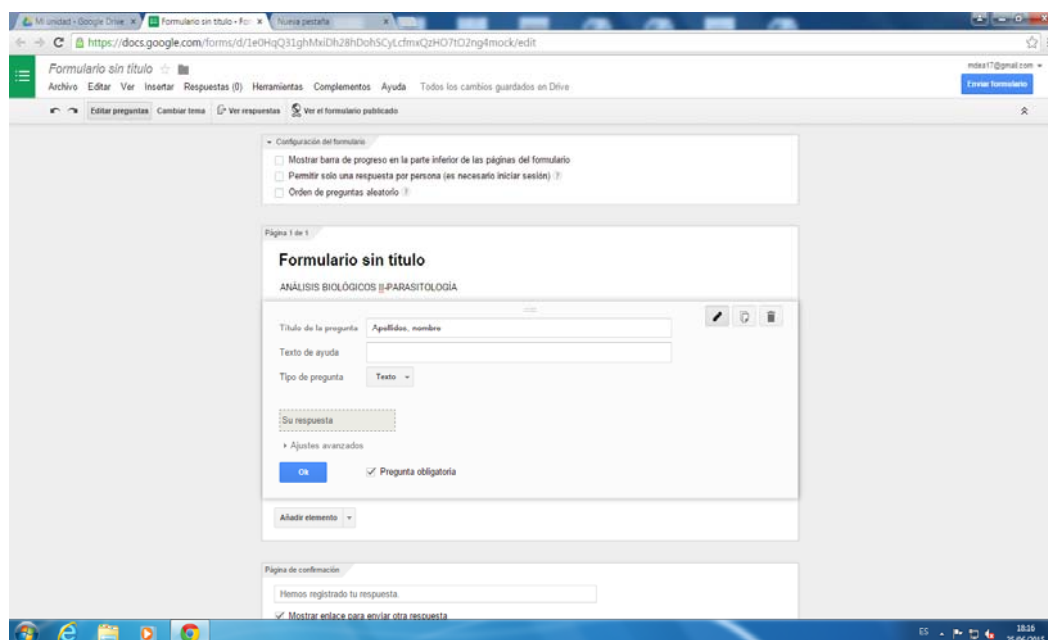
Mi unidad - Google Drive
Formulario sin título - For
Nueva pestaña

https://docs.google.com/forms/d/1e0HqQ31ghMxiDh28hDohSCyLcfmxQzHO7tO2ng4mock/edit

Formulario sin título

mdex17@gmail.com

Archivo Editar Ver Insertar Respuestas (0) Herramientas Complementos Ayuda Todos los cambios guardados en Drive

Enviar formulario

Editar preguntas Cambiar tema Ver respuestas Ver el formulario publicado

Configuración del formulario

Mostrar barra de progreso en la parte inferior de las páginas del formulario

Permitir solo una respuesta por persona (es necesario iniciar sesión)

Orden de preguntas aleatorio

Página 1 de 1

Formulario sin título

ANÁLISIS BIOLÓGICOS II-PARASITOLOGÍA

Título de la pregunta Apellidos, nombre

Texto de ayuda

Tipo de pregunta Texto

Su respuesta

Ajustes avanzados

Ok

Pregunta obligatoria

Añadir elemento

Página de confirmación

Hemos registrado tu respuesta.

Mostrar enlace para enviar otra respuesta

ES 18:16 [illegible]